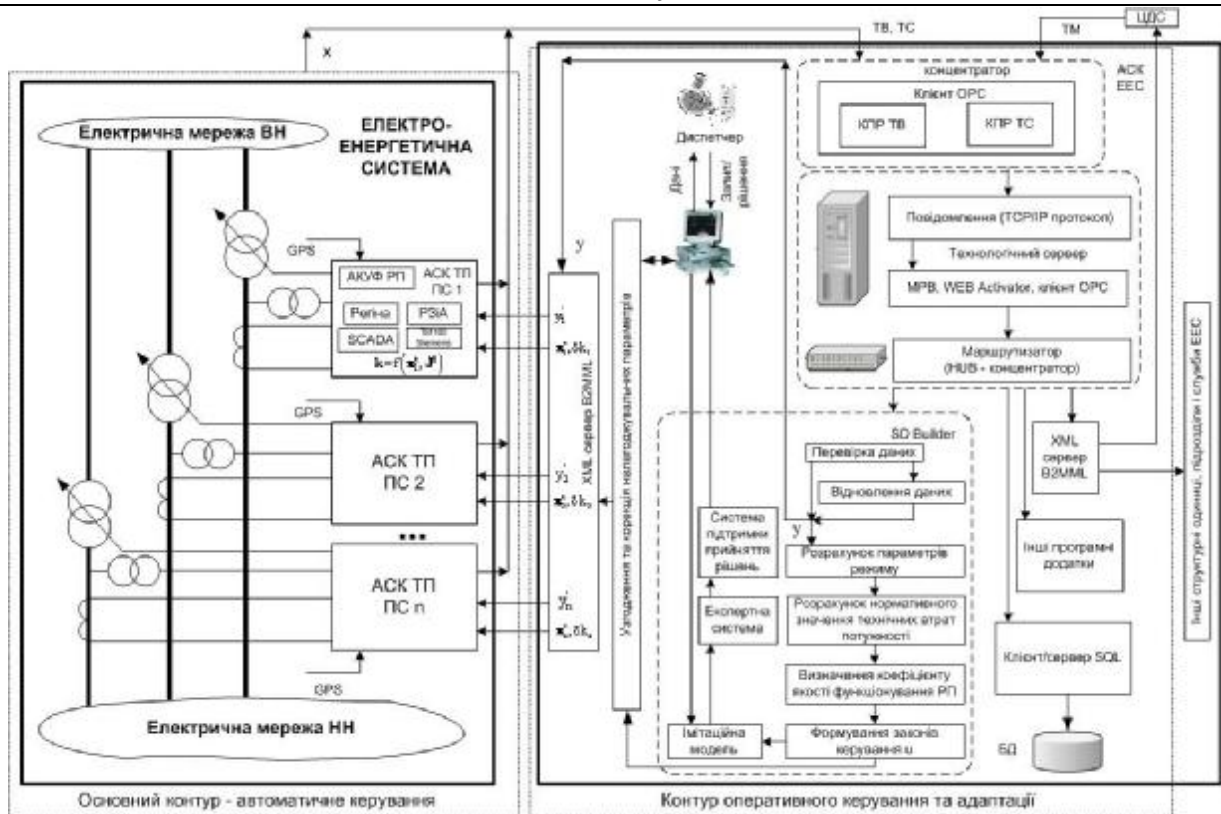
ТВ, ТС

ТМ

ЦДС

х

Електрична мережа ВН

ЕЛЕКТРО-ЕНЕРГЕТИЧНА СИСТЕМА

GPS

АКУФ РП

АСК ТП ПС 1

Релна

РЗіА

SCADA

$k = f(x_1^*, y^*)$

GPS

АСК ТП ПС 2

•••

АСК ТП ПС n

GPS

Електрична мережа НН

Основний контур - автоматичне керування

у

$y_1$

$x_1^*, \delta k_1$

$y_2$

$x_2^*, \delta k_2$

$y_n$

$x_n^*, \delta k_n$

XML сервер B2MML

Узгодження та корекція налагоджувальних параметрів

Диспетчер

Дані

Запит/рішення

концентратор

АСК ЕЕС

Клієнт ОРС

КПР ТВ

КПР ТС

Повідомлення (TCP/IP протокол)

Технологічний сервер

МРВ, WEB Activator, клієнт ОРС

Маршрутизатор (HUB + концентратор)

SD Builder

Перевірка даних

Відновлення даних

у

Система підтримки прийняття рішень

Розрахунок параметрів режиму

Експертна система

Розрахунок нормативного значення технічних втрат потужності

Визначення коефіцієнту якості функціонування РП

Імітаційна модель

Формування законів керування u

XML сервер B2MML

Інші програмні додатки

Клієнт/сервер SQL

БД

Інші структурні одиниці, підрозділи і служби ЕЕС

Контур оперативного керування та адаптації